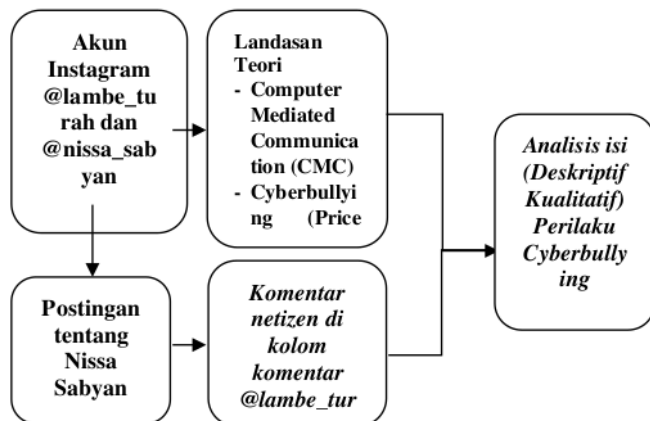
Akun Instagram @lambe_turah dan @nissa_sabyan

Landasan Teori
- Computer Mediated Communication (CMC)
- Cyberbullying (Price

Postingan tentang Nissa Sabyan

Komentar netizen di kolom komentar @lambe_tur

Analisis isi (Deskriptif Kualitatif) Perilaku Cyberbullying